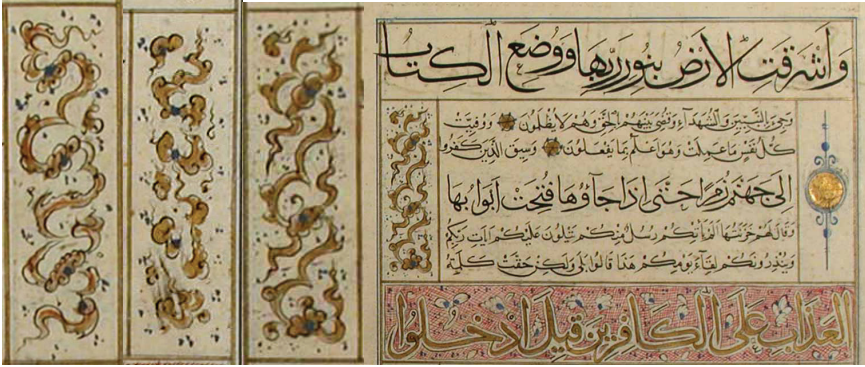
وأشرقت الأرض بنور ربها ووضع الكتاب

وجيء بالنبيين والشهداء وقضي بينهم بالحق وهم لا يظلمون ووفيت كل نفس ما عملت وهو أعلم بما يفعلون وسيق الذين كفروا

إلى جهنم زمرا حتى إذا جاءوها فتحت أبوابها

وقال لهم خزنتها ألم يأتكم رسل منكم يتلون عليكم آيات ربكم وينذرونكم لقاء يومكم هذا قالوا بلى ولكن حقت كلمة

العذاب على الكافرين قيل ادخلوا